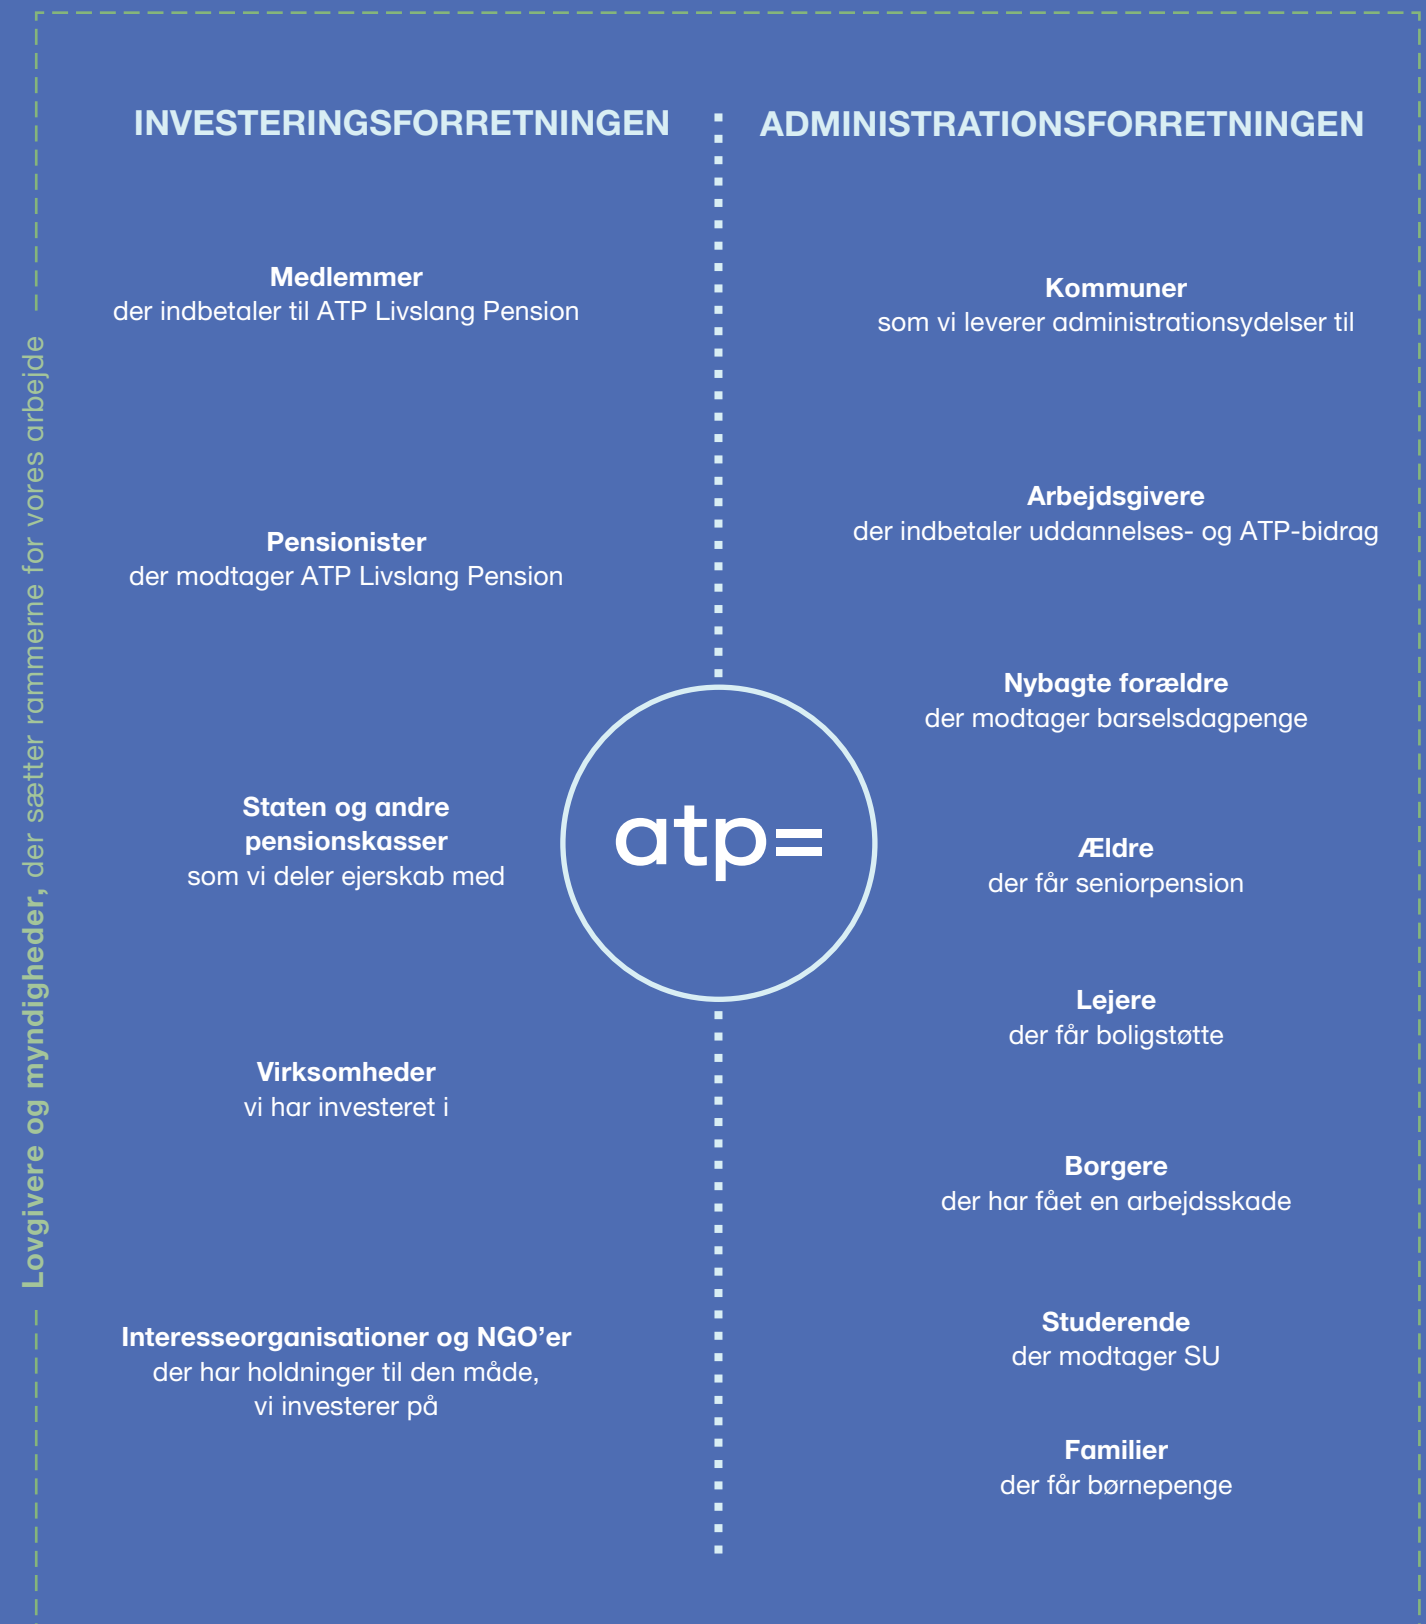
Lovgivere og myndigheder, der sætter rammerne for vores arbejde

INVESTERINGSFORRETNINGEN

ADMINISTRATIONSFORRETNINGEN

Medlemmer
der indbetaler til ATP Livslang Pension

Pensionister
der modtager ATP Livslang Pension

Staten og andre pensionskasser
som vi deler ejerskab med

Virksomheder
vi har investeret i

Interesseorganisationer og NGO'er
der har holdninger til den måde, vi investerer på

atp=

Kommuner
som vi leverer administrationsydelser til

Arbejdsgivere
der indbetaler uddannelses- og ATP-bidrag

Nybagte forældre
der modtager barselsdagpenge

Ældre
der får seniorpension

Lejere
der får boligstøtte

Borgere
der har fået en arbejdsskade

Studerende
der modtager SU

Familier
der får børnepenge